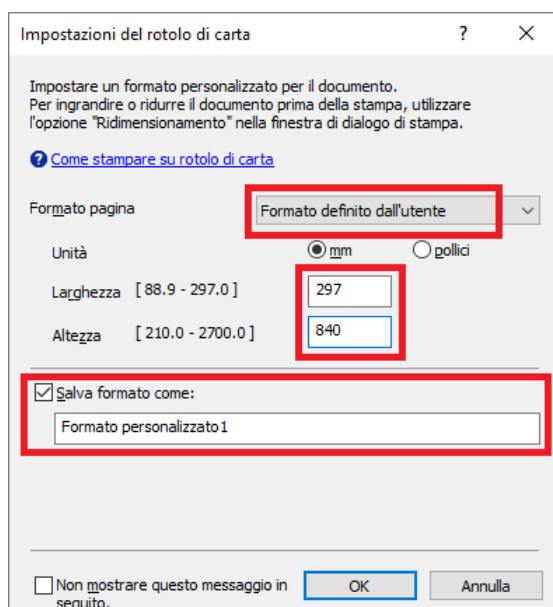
Impostazioni del rotolo di carta ? ×

Impostare un formato personalizzato per il documento.
Per ingrandire o ridurre il documento prima della stampa, utilizzare l'opzione "Ridimensionamento" nella finestra di dialogo di stampa.

Come stampare su rotolo di carta

Formato pagina
Formato definito dall'utente

Unità
mm
pollici

Larghezza [ 88.9 - 297.0 ]
297

Altezza [ 210.0 - 2700.0 ]
840

Salva formato come:
Formato personalizzato1

Non mostrare questo messaggio in seguito.
OK
Annulla